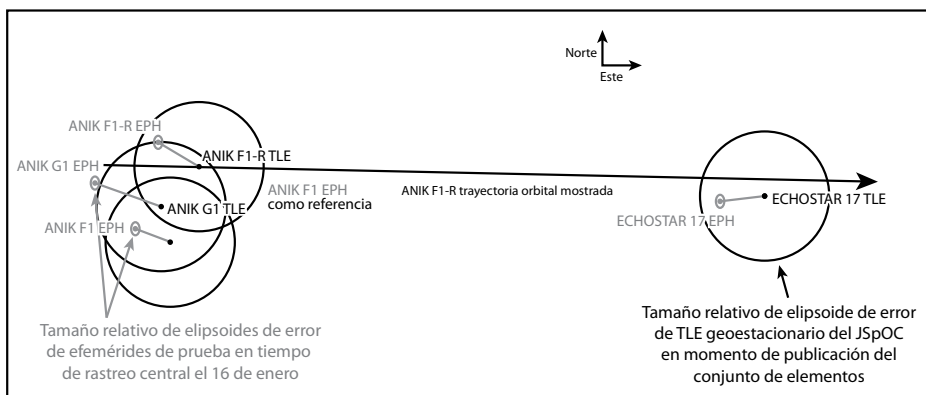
Norte
Este

ANIK F1-R EPH
ANIK F1-R TLE
ANIK G1 EPH
ANIK F1 EPH
como referencia
ANIK F1-R trayectoria orbital mostrada
ANIK G1 TLE
ANIK F1 EPH
ECHOSTAR 17 EPH
ECHOSTAR 17 TLE

Tamaño relativo de elipsoides de error de efemérides de prueba en tiempo de rastreo central el 16 de enero

Tamaño relativo de elipsoide de error de TLE geoestacionario del JSpOC en momento de publicación del conjunto de elementos